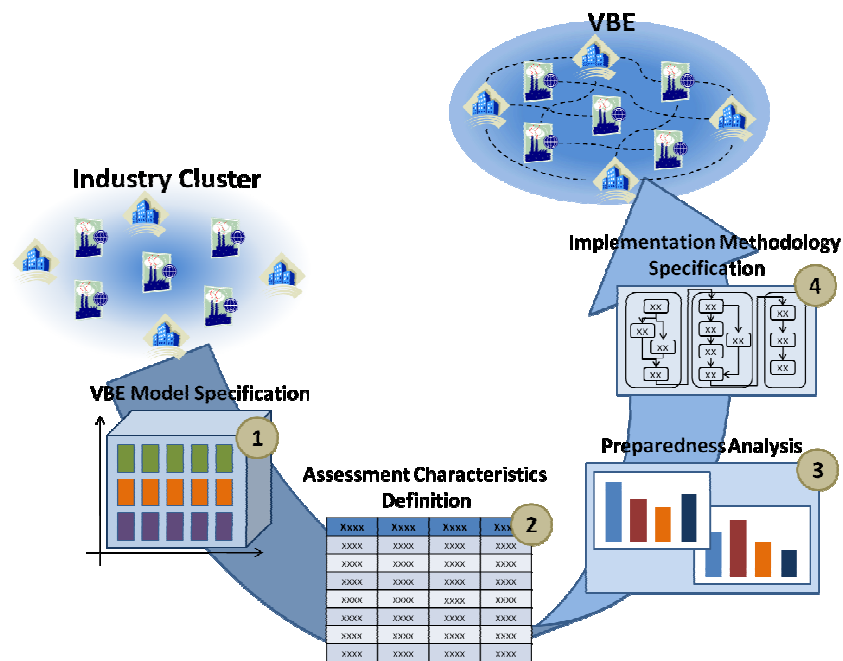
VBE

Industry Cluster

Implementation Methodology Specification

4

xx xx xx xx
xx xx xx xx
xx xx xx xx

VBE Model Specification

1

Preparedness Analysis

3

Assessment Characteristics Definition

2

| xxxx | xxxx | xxxx | xxxx |
|---|---|---|---|
| xxxx | xxxx | xxxx | xxxx |
| xxxx | xxxx | xxxx | xxxx |
| xxxx | xxxx | xxxx | xxxx |
| xxxx | xxxx | xxxx | xxxx |
| xxxx | xxxx | xxxx | xxxx |
| xxxx | xxxx | xxxx | xxxx |
| xxxx | xxxx | xxxx | xxxx |